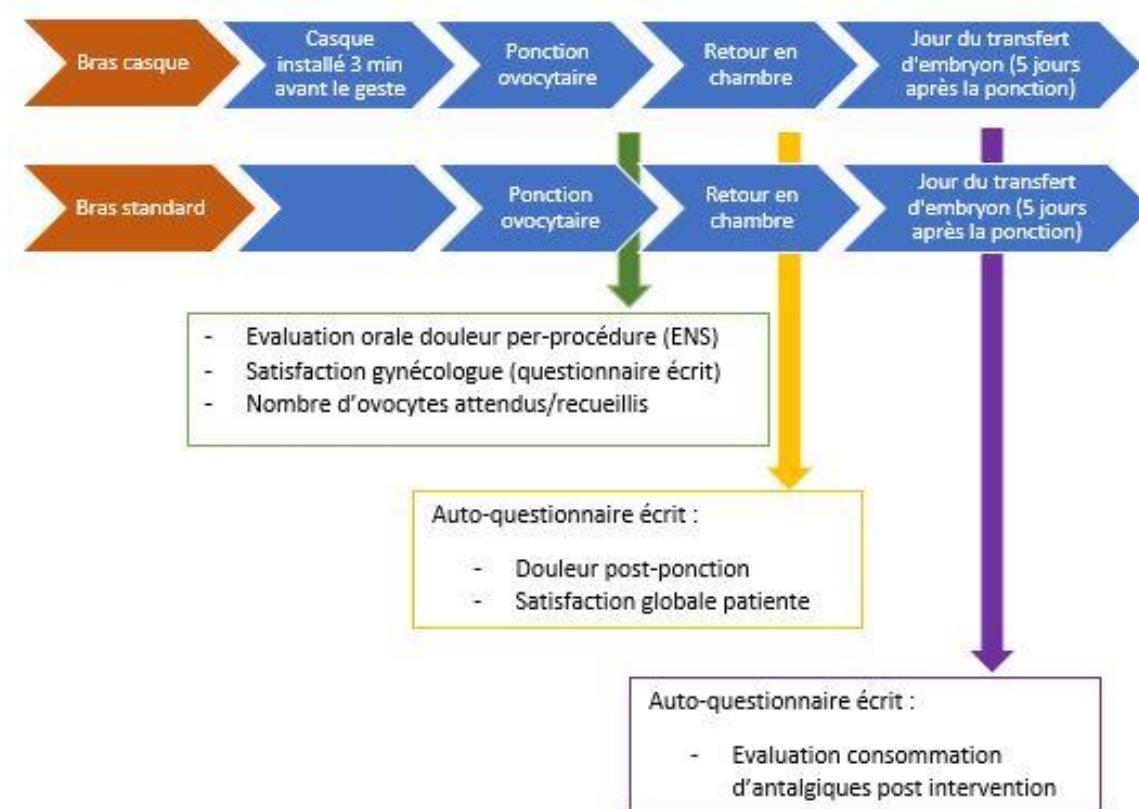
Bras casque

Casque installé 3 min avant le geste

Ponction ovocytaire

Retour en chambre

Jour du transfert d'embryon (5 jours après la ponction)

Bras standard

Ponction ovocytaire

Retour en chambre

Jour du transfert d'embryon (5 jours après la ponction)

- Evaluation orale douleur per-procédure (ENS)
- Satisfaction gynécologue (questionnaire écrit)
- Nombre d'ovocytes attendus/recueillis

Auto-questionnaire écrit :

- Douleur post-ponction
- Satisfaction globale patiente

Auto-questionnaire écrit :

- Evaluation consommation d'antalgiques post intervention